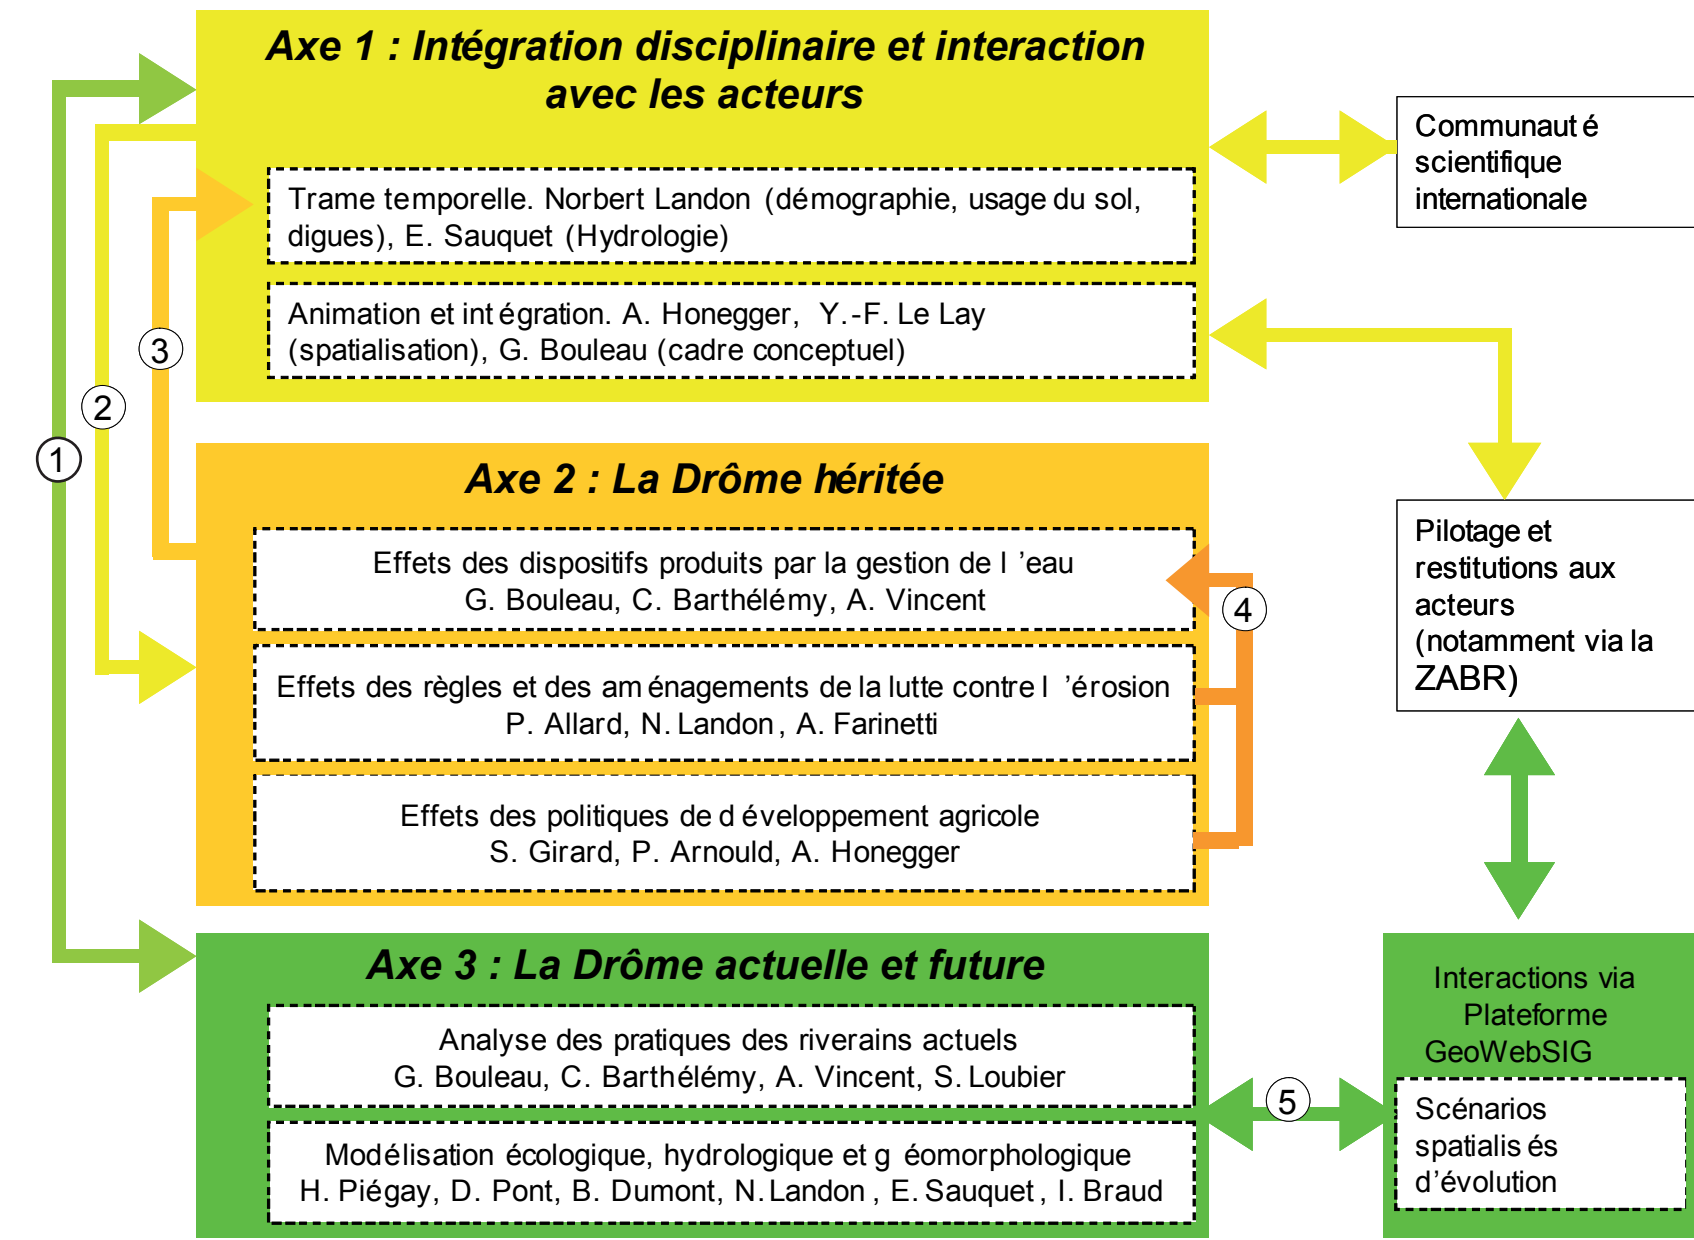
Axe 1 : Intégration disciplinaire et interaction avec les acteurs

Trame temporelle. Norbert Landon (démographie, usage du sol, digues), E. Sauquet (Hydrologie)

Animation et intégration. A. Honegger, Y.-F. Le Lay (spatialisation), G. Bouleau (cadre conceptuel)

Communauté scientifique internationale

1

2

3

Axe 2 : La Drôme héritée

Effets des dispositifs produits par la gestion de l'eau
G. Bouleau, C. Barthélémy, A. Vincent

4

Effets des règles et des aménagements de la lutte contre l'érosion
P. Allard, N. Landon, A. Farinetti

Effets des politiques de développement agricole
S. Girard, P. Arnould, A. Honegger

Pilotage et restitutions aux acteurs (notamment via la ZABR)

Axe 3 : La Drôme actuelle et future

Analyse des pratiques des riverains actuels
G. Bouleau, C. Barthélémy, A. Vincent, S. Loubier

Modélisation écologique, hydrologique et géomorphologique
H. Piégay, D. Pont, B. Dumont, N. Landon, E. Sauquet, I. Braud

5

Interactions via Plateforme GeoWebSIG

Scénarios spatialisés d'évolution